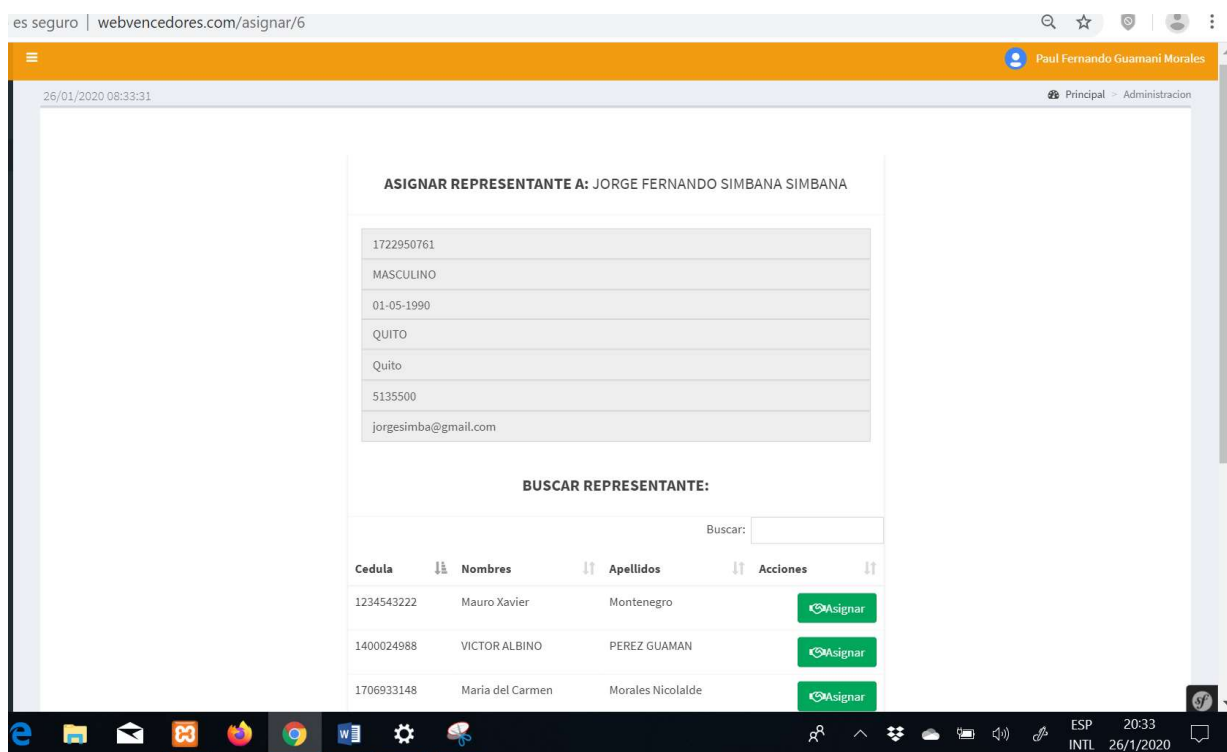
es seguro | webvencedores.com/asignar/6

Paul Fernando Guamani Morales

26/01/2020 08:33:31

Principal > Administracion

**ASIGNAR REPRESENTANTE A:** JORGE FERNANDO SIMBANA SIMBANA

1722950761

MASCULINO

01-05-1990

QUITO

Quito

5135500

jorgesimba@gmail.com

**BUSCAR REPRESENTANTE:**

Buscar:

| Cedula | Nombres | Apellidos | Acciones |
|---|---|---|---|
| 1234543222 | Mauro Xavier | Montenegro | Asignar |
| 1400024988 | VICTOR ALBINO | PEREZ GUAMAN | Asignar |
| 1706933148 | Maria del Carmen | Morales Nicolalde | Asignar |

ESP INTL 20:33 26/1/2020